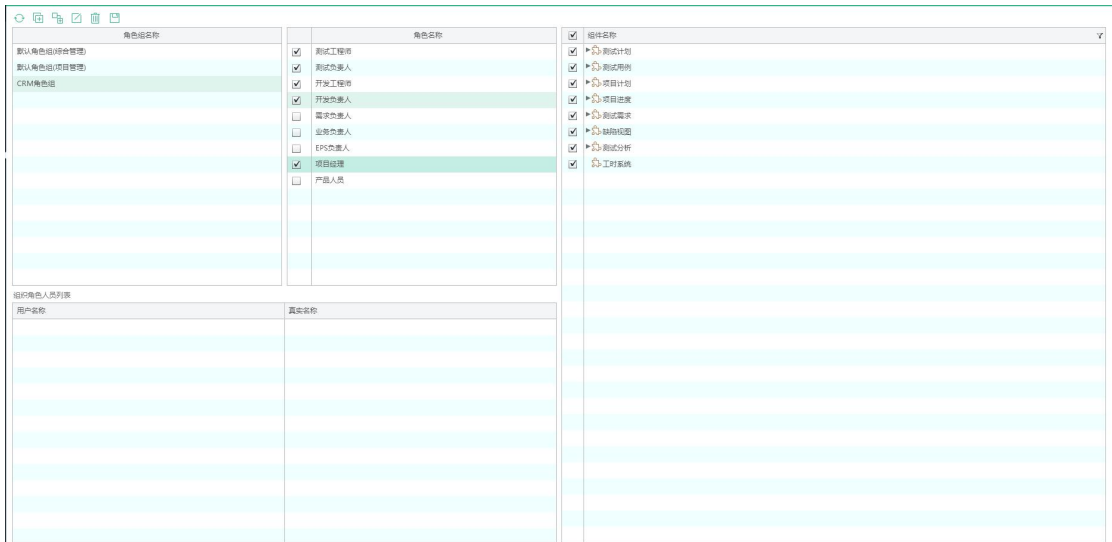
| 角色组名称 |
|---|
| 默认角色组(综合管理) |
| 默认角色组(项目管理) |
| CRM角色组 |

| | 角色名称 |
|---|---|
| ☑ | 测试工程师 |
| ☑ | 测试负责人 |
| ☑ | 开发工程师 |
| ☑ | 开发负责人 |
| ☐ | 需求负责人 |
| ☐ | 业务负责人 |
| ☐ | EPS负责人 |
| ☑ | 项目经理 |
| ☐ | 产品人员 |

组织角色人员列表

| 用户名称 | 真实名称 |
|---|---|

| ☑ | 组件名称 |
|---|---|
| ☑ | 测试计划 |
| ☑ | 测试用例 |
| ☑ | 项目计划 |
| ☑ | 项目进度 |
| ☑ | 测试需求 |
| ☑ | 缺陷视图 |
| ☑ | 测试分析 |
| ☑ | 工时系统 |